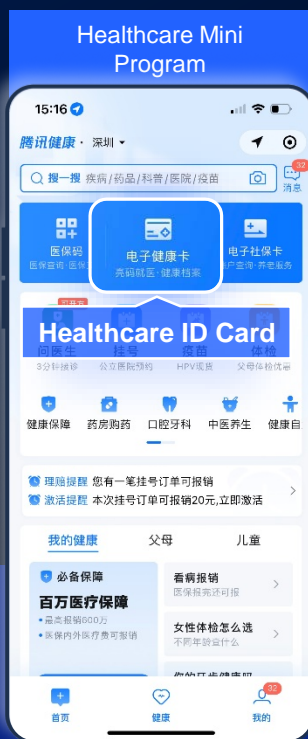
Healthcare Mini Program

15:16

腾讯健康 · 深圳

搜一搜 疾病/药品/科普/医院/疫苗

32
消息

医保码
医保查询·医保

电子健康卡
亮码就医·健康档案

电子社保卡
账户查询·养老服务

Healthcare ID Card

问医生
3分钟接诊

挂号
公立医院预约

疫苗
HPV疫苗

体检
父母体检优惠

健康保障

药房购药

口腔牙科

中医养生

健康自

理赔提醒 您有一笔挂号订单可报销

激活提醒 本次挂号订单可报销20元,立即激活

我的健康

父母

儿童

必备保障

百万医疗保障

最高报销600万

医保内外医疗费可报销

看病报销
医保报完还可报

女性体检怎么选
不同年龄查什么

你的口腔健康吗

首页

健康

32
我的